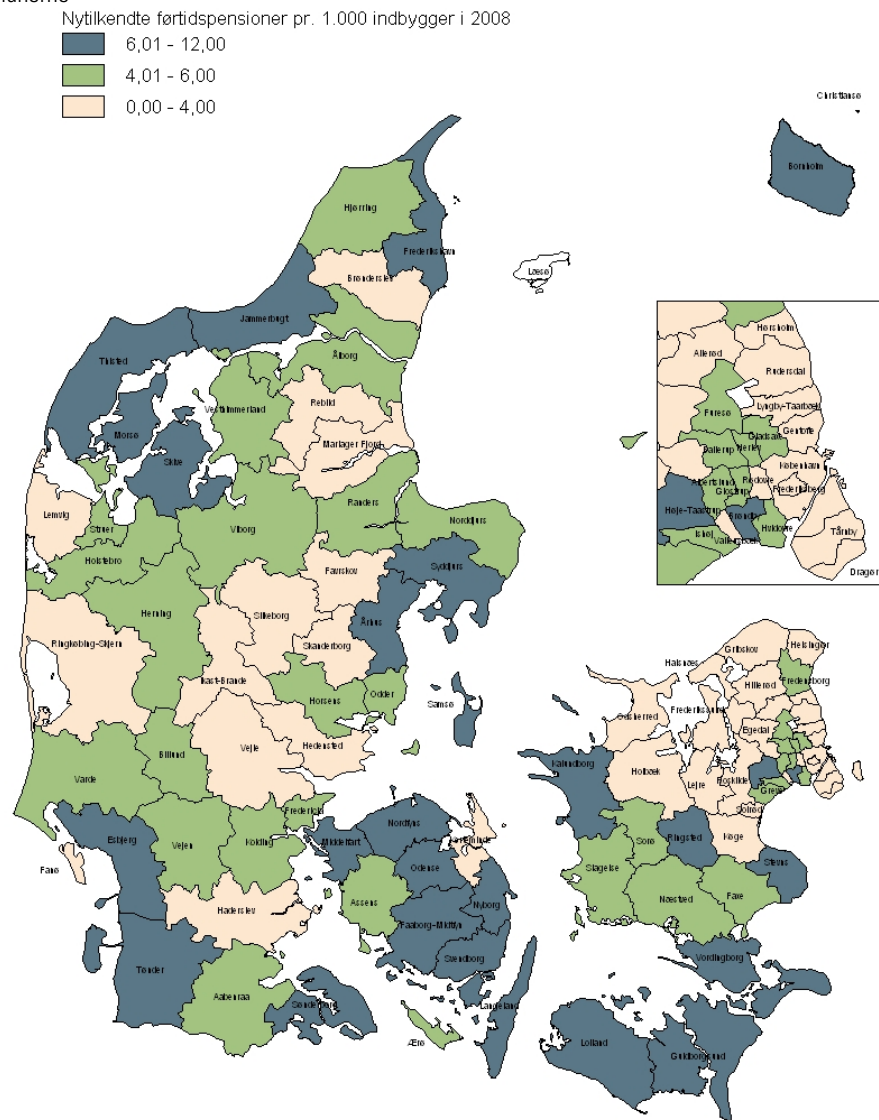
Nytilkendte førtidspensioner pr. 1.000 indbygger i 2008
6,01 - 12,00
4,01 - 6,00
0,00 - 4,00

Christiansø
Bornholm
Hjørring
Frederikshavn
Læsø
Brønderslev
Jammerbugt
Thisted
Aalborg
Vesthimmerland
Rebild
Mariager Fjord
Morsø
Skive
Lemvig
Struer
Holstebro
Viborg
Randers
Norddjurs
Syddjurs
Favrskov
Herning
Silkeborg
Skanderborg
Århus
Ringkøbing-Skjern
Ikast-Brande
Horsens
Odder
Samsø
Vejle
Hedensted
Billund
Varde
Fredericia
Esbjerg
Vejen
Kolding
Fanø
Haderslev
Tønder
Aabenraa
Sønderborg
Middelfart
Nordfyn
Kerteminde
Assens
Odense
Nyborg
Faaborg-Midtfyn
Svendborg
Langeland
Ærø
Kalundborg
Holbæk
Odsherred
Halsnæs
Gribskov
Helsingør
Fredensborg
Hillerød
Frederikssund
Egedal
Lejre
Roskilde
Greve
Solrød
Køge
Ringsted
Sorø
Slagelse
Næstved
Faxe
Stevns
Vordingborg
Lolland
Guldborgsund
Hørsholm
Allerød
Rudersdal
Furesø
Lyngby-Taarbæk
Gentofte
Gladsaxe
Ballerup
Herlev
København
Albertslund
Rødovre
Glostrup
Frederiksberg
Høje-Taastrup
Brøndby
Hvidovre
Ishøj
Vallensbæk
Tårnby
Dragør